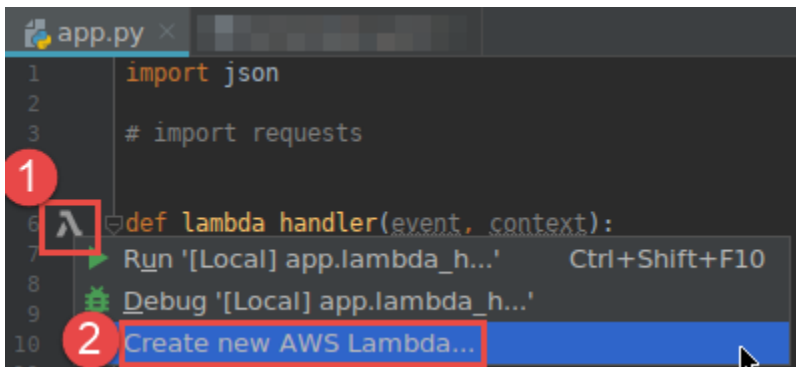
app.py ×

1 import json
2
3 # import requests

1

6 λ def lambda handler(event, context):
7 Run '[Local] app.lambda_h...' Ctrl+Shift+F10
8
9 Debug '[Local] app.lambda_h...'
10 2 Create new AWS Lambda...